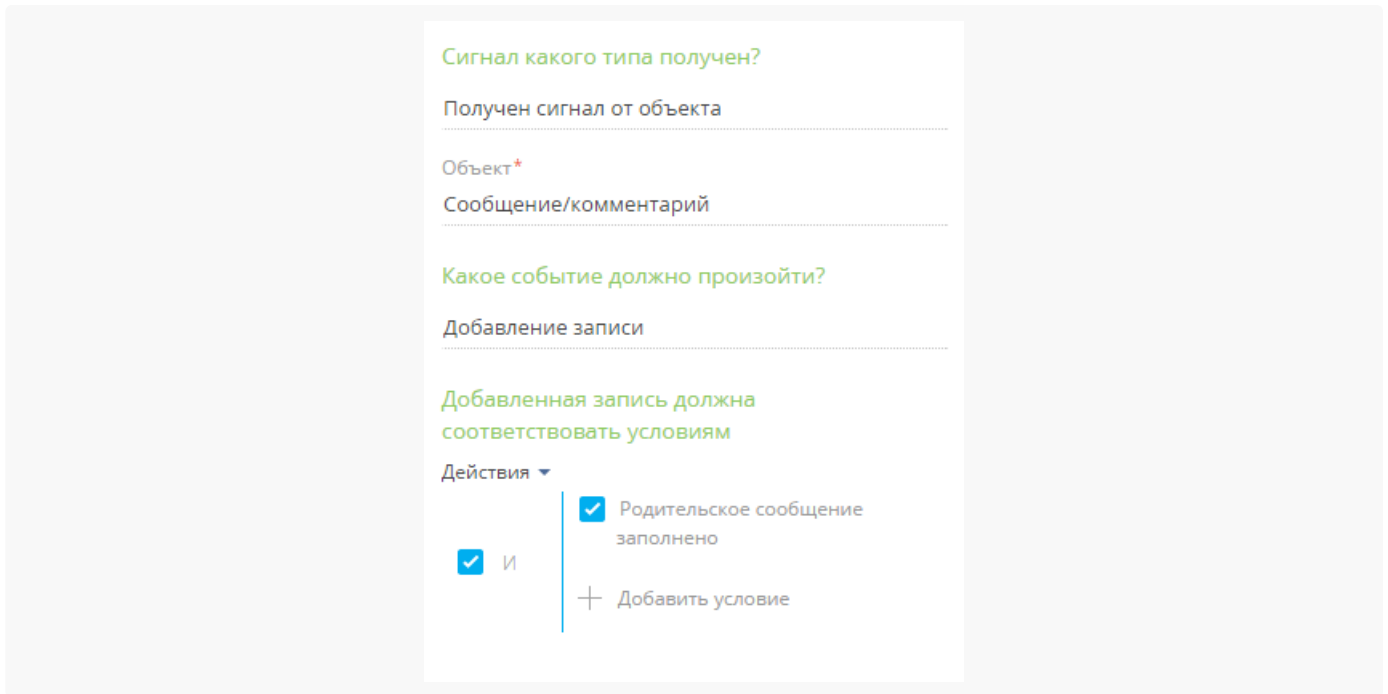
Сигнал какого типа получен?

Получен сигнал от объекта

Объект*

Сообщение/комментарий

Какое событие должно произойти?

Добавление записи

Добавленная запись должна соответствовать условиям

Действия

И

Родительское сообщение заполнено

Добавить условие